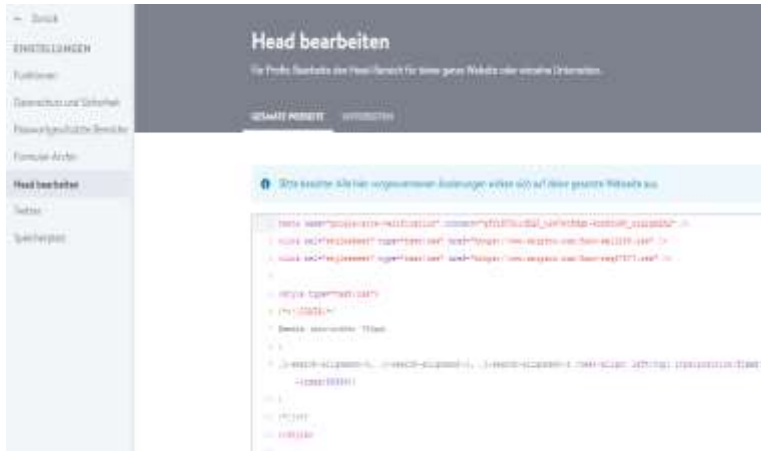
← Zurück
EINSTELLUNGEN
Funktionen
Datenschutz und Sicherheit
Passwortgeschützte Bereiche
Formular-Archiv
Head bearbeiten
Textes
Speicherplatz

Head bearbeiten
Für Profis: Bearbeite den Head-Bereich für deine ganze Website oder einzelne Unterseiten.

GESAMTE WEBSEITE   UNTERSEITEN

Bitte beachte: Alle hier vorgenommenen Änderungen wirken sich auf deine gesamte Webseite aus.

<meta name="google-site-verification" content="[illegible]" />
<link rel="stylesheet" type="text/css" href="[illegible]" />
<link rel="stylesheet" type="text/css" href="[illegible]" />

<style type="text/css">
/*<![CDATA[*/
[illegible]

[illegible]
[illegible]

/*]]>*/
</style>